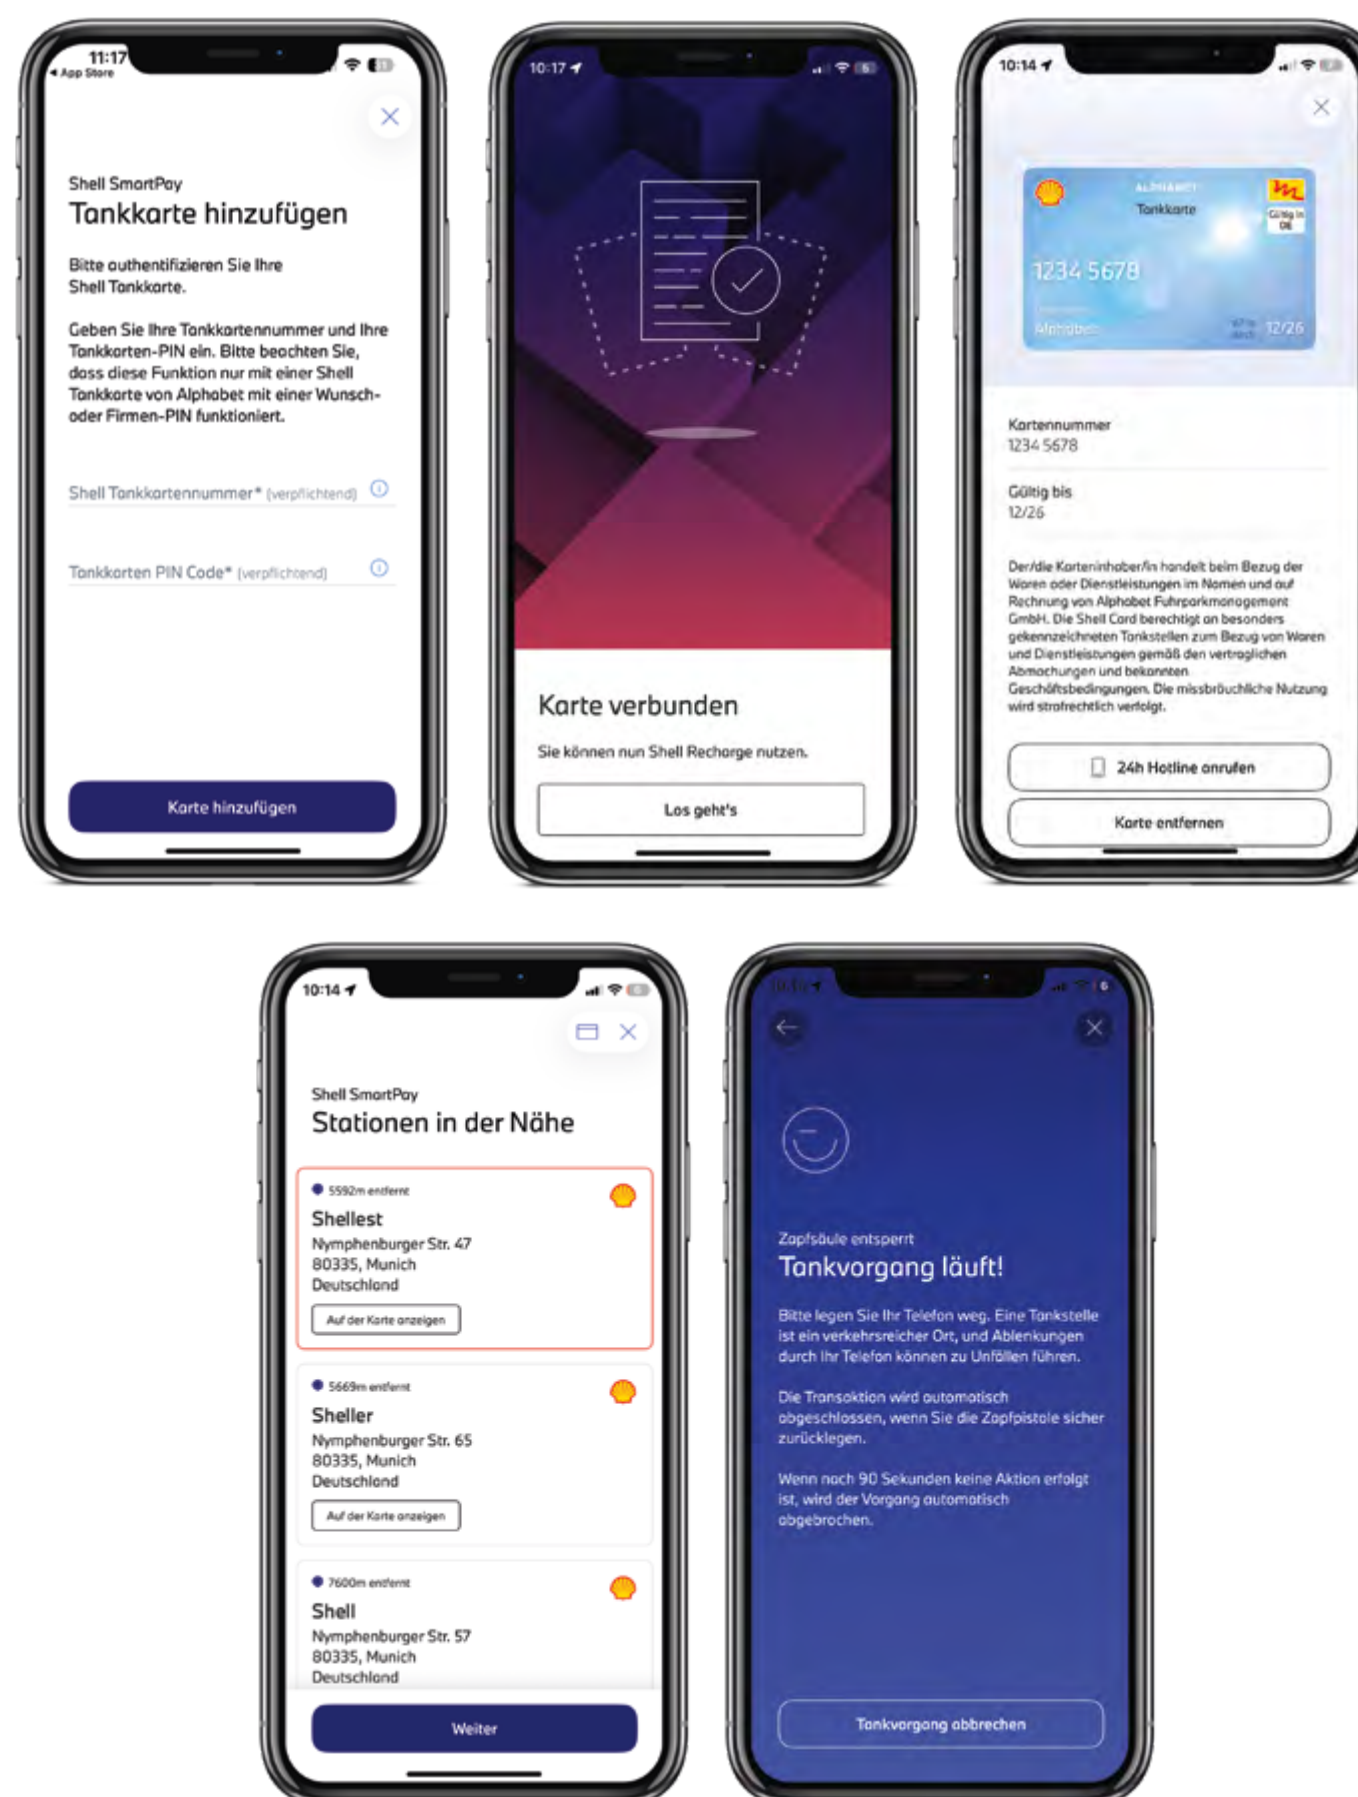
11:17
◂ App Store

Shell SmartPay
Tankkarte hinzufügen

Bitte authentifizieren Sie Ihre Shell Tankkarte.

Geben Sie Ihre Tankkartennummer und Ihre Tankkarten-PIN ein. Bitte beachten Sie, dass diese Funktion nur mit einer Shell Tankkarte von Alphabet mit einer Wunsch- oder Firmen-PIN funktioniert.

Shell Tankkartennummer* (verpflichtend)

Tankkarten PIN Code* (verpflichtend)

Karte hinzufügen

10:17

Karte verbunden

Sie können nun Shell Recharge nutzen.

Los geht's

10:14

ALPHABET
Tankkarte
Gültig in DE
1234 5678
Alphabet
12/26

Kartennummer
1234 5678

Gültig bis
12/26

Der/die Karteninhaber/in handelt beim Bezug der Waren oder Dienstleistungen im Namen und auf Rechnung von Alphabet Fuhrparkmanagement GmbH. Die Shell Card berechtigt an besonders gekennzeichneten Tankstellen zum Bezug von Waren und Dienstleistungen gemäß den vertraglichen Abmachungen und bekannten Geschäftsbedingungen. Die missbräuchliche Nutzung wird strafrechtlich verfolgt.

24h Hotline anrufen

Karte entfernen

10:14

Shell SmartPay
Stationen in der Nähe

5592m entfernt
Shellest
Nymphenburger Str. 47
80335, Munich
Deutschland
Auf der Karte anzeigen

5669m entfernt
Sheller
Nymphenburger Str. 65
80335, Munich
Deutschland
Auf der Karte anzeigen

7600m entfernt
Shell
Nymphenburger Str. 57
80335, Munich
Deutschland

Weiter

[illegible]

Zapfsäule entsperrt
Tankvorgang läuft!

Bitte legen Sie Ihr Telefon weg. Eine Tankstelle ist ein verkehrsreicher Ort, und Ablenkungen durch Ihr Telefon können zu Unfällen führen.

Die Transaktion wird automatisch abgeschlossen, wenn Sie die Zapfpistole sicher zurücklegen.

Wenn nach 90 Sekunden keine Aktion erfolgt ist, wird der Vorgang automatisch abgebrochen.

Tankvorgang abbrechen